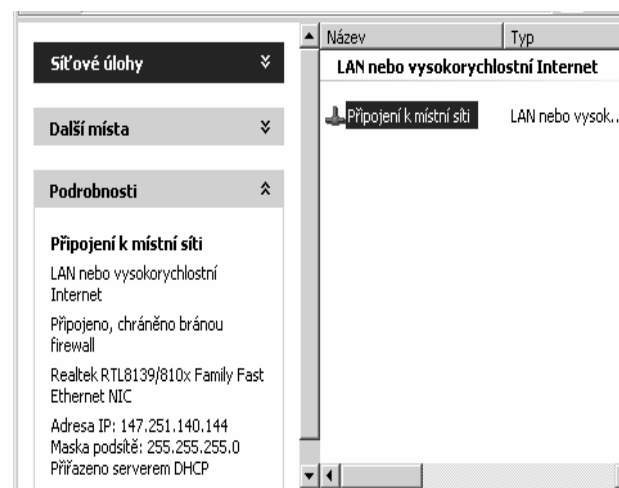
Síťové úlohy

Další místa

Podrobnosti

Připojení k místní síti

LAN nebo vysokorychlostní Internet

Připojeno, chráněno bránou firewall

Realtek RTL8139/810x Family Fast Ethernet NIC

Adresa IP: 147.251.140.144
Maska podsítě: 255.255.255.0
Přiřazeno serverem DHCP

| Název | Typ |
|---|---|
| LAN nebo vysokorychlostní Internet | |
| Připojení k místní síti | LAN nebo vysok... |